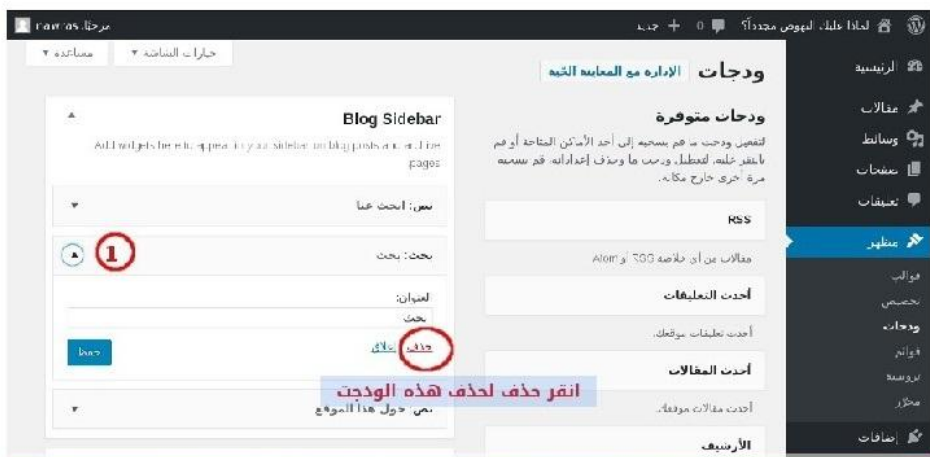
لماذا عليك النهوض مجدداً؟ 0 + جديد
مرحباً، rawnas

خيارات الشاشة ▾ مساعدة ▾

ودجات الإدارة مع المعاينة الحية

ودجات متوفرة
لتفعيل ودجت ما قم بسحبه إلى أحد الأماكن المتاحة أو قم بالنقر عليه. لتعطيل ودجت ما وحذف إعداداته قم بسحبه مرة أخرى خارج مكانه.

RSS
مقالات من أي خلاصة RSS أو Atom

أحدث التعليقات
أحدث تعليقات موقعك.

أحدث المقالات
أحدث مقالات موقعك.

الأرشيف

Blog Sidebar
Add widgets here to appear in your sidebar on blog posts and archive pages.

نص: ابحث عنا

بحث: بحث
1

العنوان:
بحث

حذف | إغلاق
حفظ

انقر حذف لحذف هذه الودجت

نص: حول هذا الموقع

الرئيسية
مقالات
وسائط
صفحات
تعليقات
مظهر
قوالب
تخصيص
ودجات
قوائم
ترويسة
محرر
إضافات